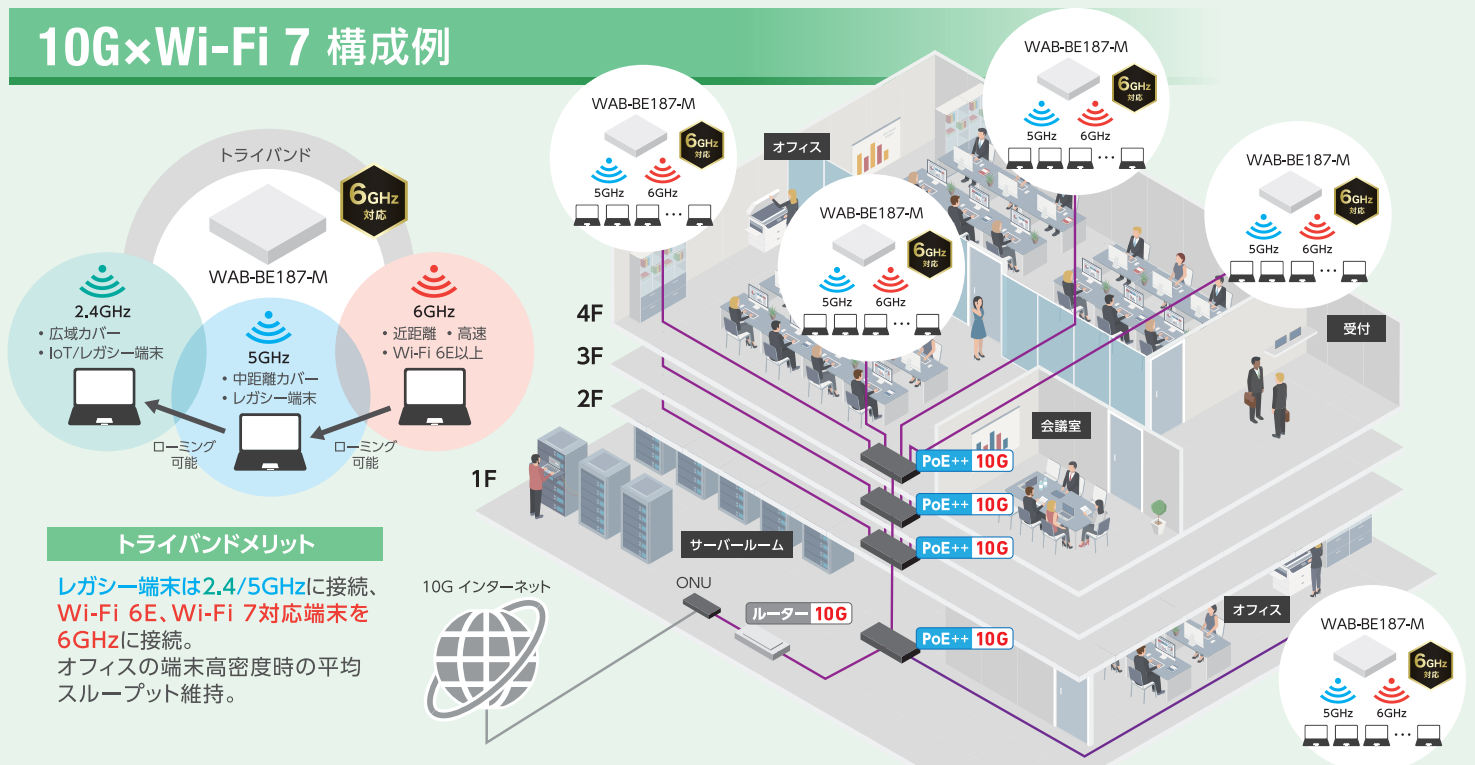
10G×Wi-Fi 7 構成例

トライバンド

6GHz 対応

WAB-BE187-M

2.4GHz
• 広域カバー
• IoT/レガシー端末

5GHz
• 中距離カバー
• レガシー端末

6GHz
• 近距離 • 高速
• Wi-Fi 6E以上

ローミング可能

ローミング可能

トライバンドメリット

レガシー端末は2.4/5GHzに接続、Wi-Fi 6E、Wi-Fi 7対応端末を6GHzに接続。オフィスの端末高密度時の平均スループット維持。

WAB-BE187-M
6GHz 対応
5GHz 6GHz
…

オフィス

WAB-BE187-M
6GHz 対応
5GHz 6GHz
…

WAB-BE187-M
6GHz 対応
5GHz 6GHz
…

WAB-BE187-M
6GHz 対応
5GHz 6GHz
…

4F
3F
2F
1F

受付

会議室

PoE++ 10G
PoE++ 10G
PoE++ 10G

サーバールーム

ONU

10G インターネット

ルーター 10G

PoE++ 10G

オフィス

WAB-BE187-M
6GHz 対応
5GHz 6GHz
…